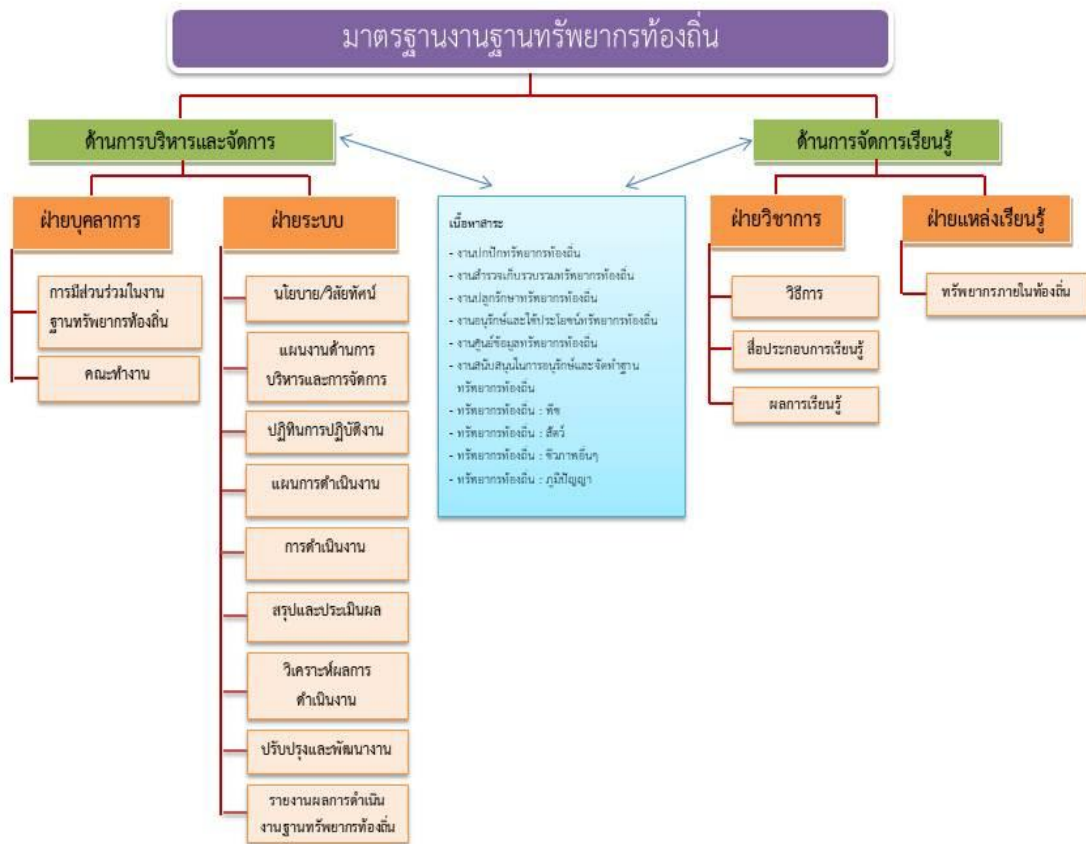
มาตรฐานงานฐานทรัพยากรท้องถิ่น

ด้านการบริหารและจัดการ

ด้านการจัดการเรียนรู้

ฝ่ายบุคลากร

ฝ่ายระบบ

การมีส่วนร่วมในงานฐานทรัพยากรท้องถิ่น

คณะทำงาน

นโยบาย/วิสัยทัศน์

แผนงานด้านการบริหารและการจัดการ

ปฏิทินการปฏิบัติงาน

แผนการดำเนินงาน

การดำเนินงาน

สรุปและประเมินผล

วิเคราะห์ผลการดำเนินงาน

ปรับปรุงและพัฒนางาน

รายงานผลการดำเนินงานฐานทรัพยากรท้องถิ่น

เนื้อหาสาระ

- งานปกปักทรัพยากรท้องถิ่น
- งานสำรวจเก็บรวบรวมทรัพยากรท้องถิ่น
- งานปลูกรักษาทรัพยากรท้องถิ่น
- งานอนุรักษ์และใช้ประโยชน์ทรัพยากรท้องถิ่น
- งานศูนย์ข้อมูลทรัพยากรท้องถิ่น
- งานสนับสนุนในการอนุรักษ์และจัดทำฐานทรัพยากรท้องถิ่น
- ทรัพยากรท้องถิ่น : พืช
- ทรัพยากรท้องถิ่น : สัตว์
- ทรัพยากรท้องถิ่น : ชีวภาพอื่นๆ
- ทรัพยากรท้องถิ่น : ภูมิปัญญา

ฝ่ายวิชาการ

ฝ่ายแหล่งเรียนรู้

วิธีการ

สื่อประกอบการเรียนรู้

ผลการเรียนรู้

ทรัพยากรภายในท้องถิ่น